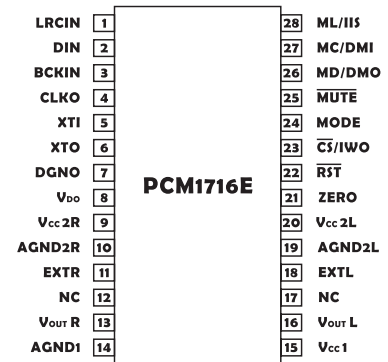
LRCIN 1
DIN 2
BCKIN 3
CLKO 4
XTI 5
XTO 6
DGNO 7
$V_{DD}$ 8
$V_{CC}$2R 9
AGND2R 10
EXTR 11
NC 12
$V_{OUT}$ R 13
AGND1 14

PCM1716E

28 ML/IIS
27 MC/DMI
26 MD/DMO
25 $\overline{MUTE}$
24 MODE
23 $\overline{CS}$/IWO
22 $\overline{RST}$
21 ZERO
20 $V_{CC}$2L
19 AGND2L
18 EXTL
17 NC
16 $V_{OUT}$ L
15 $V_{CC}$1